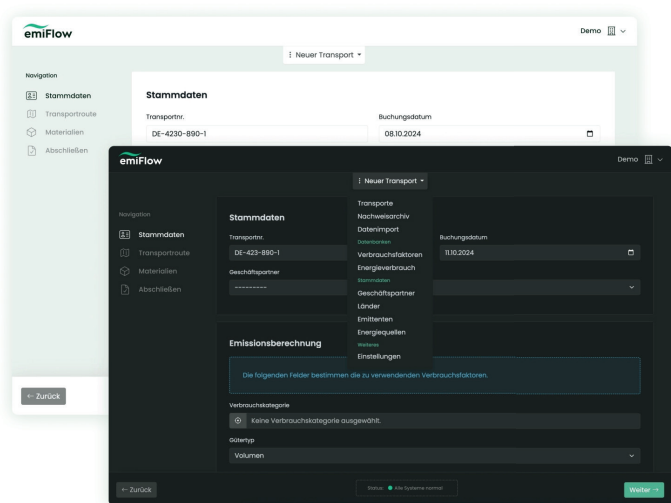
emiFlow

Demo

⁝ Neuer Transport ▾

Navigation

Stammdaten

Transportroute

Materialien

Abschließen

Stammdaten

Transportnr.

DE-4230-890-1

Buchungsdatum

08.10.2024

← Zurück

emiFlow

Demo

⁝ Neuer Transport ▾

Navigation

Stammdaten

Transportroute

Materialien

Abschließen

Stammdaten

Transportnr.

DE-423-890-1

Geschäftspartner

---------

Buchungsdatum

11.10.2024

Transporte

Nachweisarchiv

Datenimport

Datenbanken

Verbrauchsfaktoren

Energieverbrauch

Stammdaten

Geschäftspartner

Länder

Emittenten

Energiequellen

Weiteres

Einstellungen

Emissionsberechnung

Die folgenden Felder bestimmen die zu verwendenden Verbrauchsfaktoren.

Verbrauchskategorie

Keine Verbrauchskategorie ausgewählt.

Gütertyp

Volumen

← Zurück

Status: ● Alle Systeme normal

Weiter →